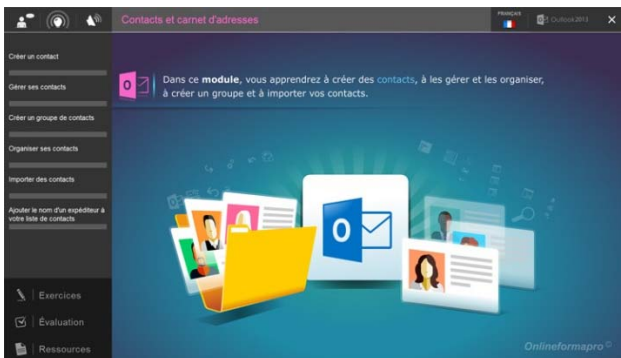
Contacts et carnet d'adresses

FRANÇAIS

Outlook2013

Créer un contact

Gérer ses contacts

Créer un groupe de contacts

Organiser ses contacts

Importer des contacts

Ajouter le nom d'un expéditeur à votre liste de contacts

Dans ce **module**, vous apprendrez à créer des contacts, à les gérer et les organiser, à créer un groupe et à importer vos contacts.

Exercices

Évaluation

Ressources

Onlineformapro